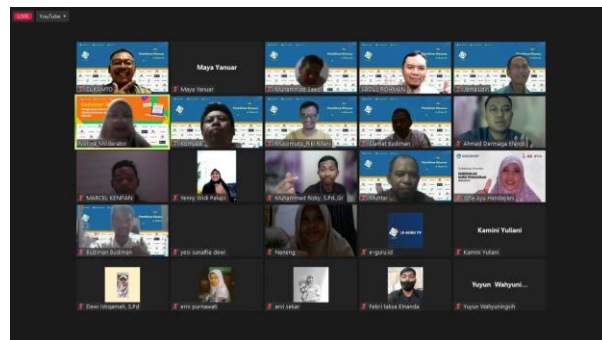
LIVE YouTube

Maya Yanuar
Maya Yanuar
Muhammad Saadi
ABDUL ROHMAN
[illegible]
Seminar
Nurul Moderator
Komyadi
Muhammad Rizki Rifani
Slamet Budiman
Ahmad Dermaga Efendi
MARCEL KENFIAN
Yenny Widi Palupi
Muhammad Rizky S.Pd.,Gr
Muttar
Ifa Ayu Hendayani
Budiman Budiman
jesi sunaffia dewi
Neneng
e-guru.id
Kamini Yuliani
Kamini Yuliani
Dewi Istiqamah, S.Pd
erni purnawati
anti sekar
Febri laksa Ehanda
Yuyun Wahyuni...
Yuyun Wahyuningsih